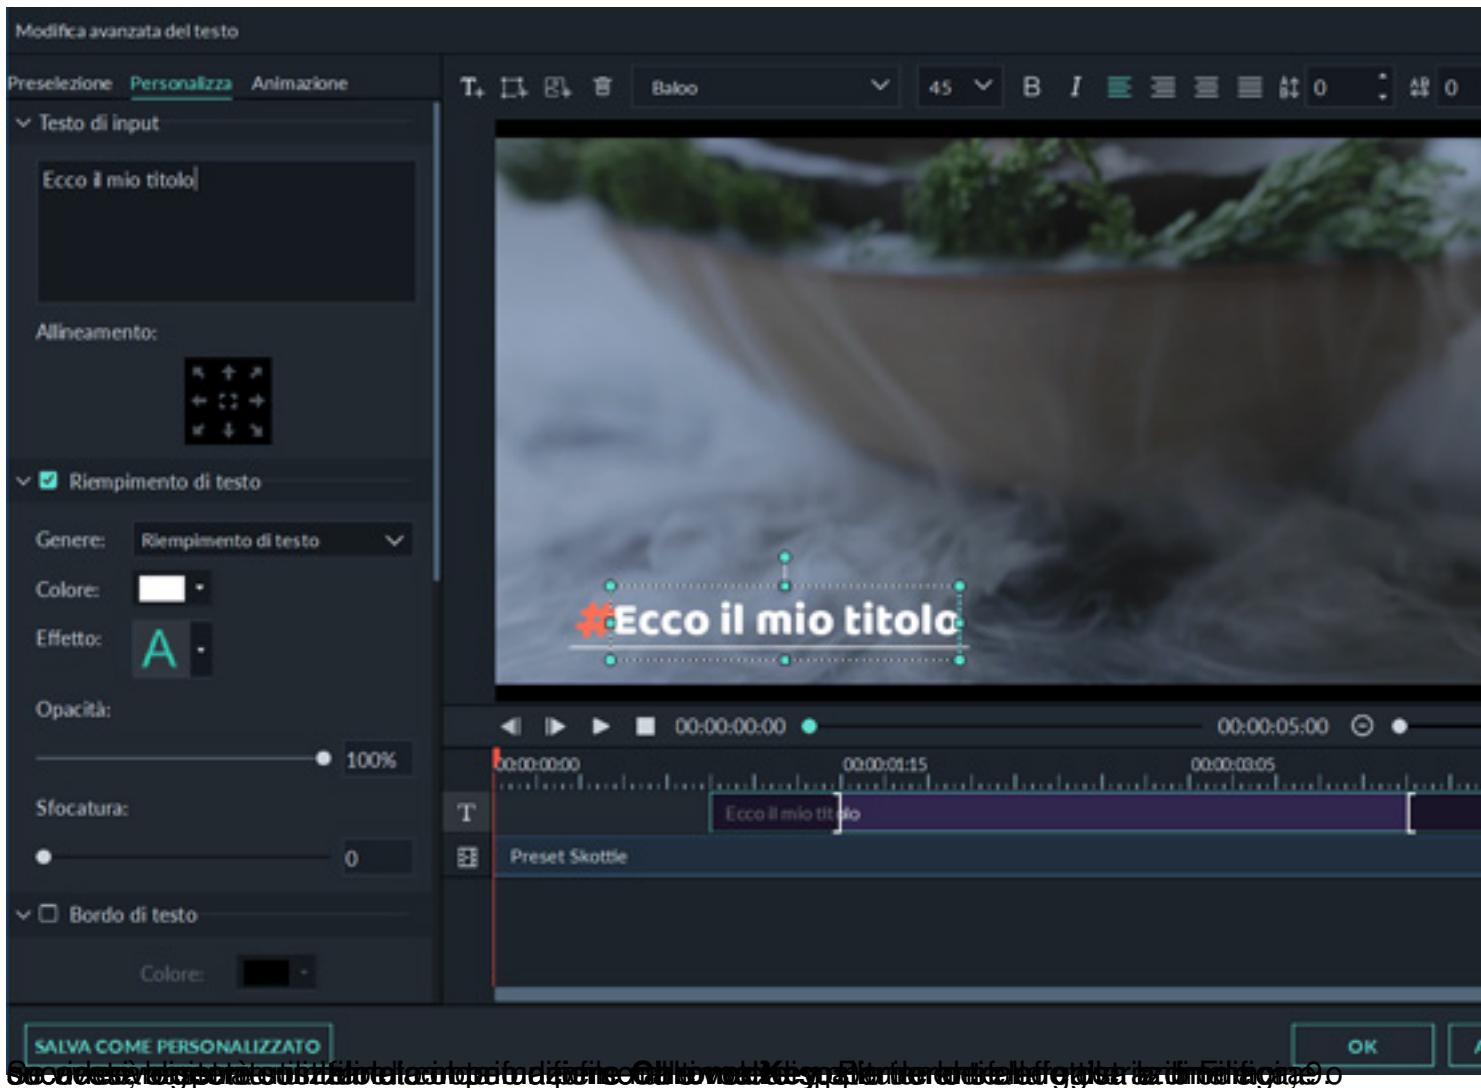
Modifica avanzata del testo

Preselezione Personalizza Animazione

Testo di input

Ecco il mio titolo

Allineamento:

Riempimento di testo

Genere: Riempimento di testo

Colore:

Effetto: A

Opacità:

100%

Sfocatura:

0

Bordo di testo

Colore:

SALVA COME PERSONALIZZATO

Baloo 45 B I 0 0

Ecco il mio titolo

00:00:00:00 00:00:05:00

00:00:00:00 00:00:01:15 00:00:03:05

Ecco il mio titolo

Preset Skottie

OK

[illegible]